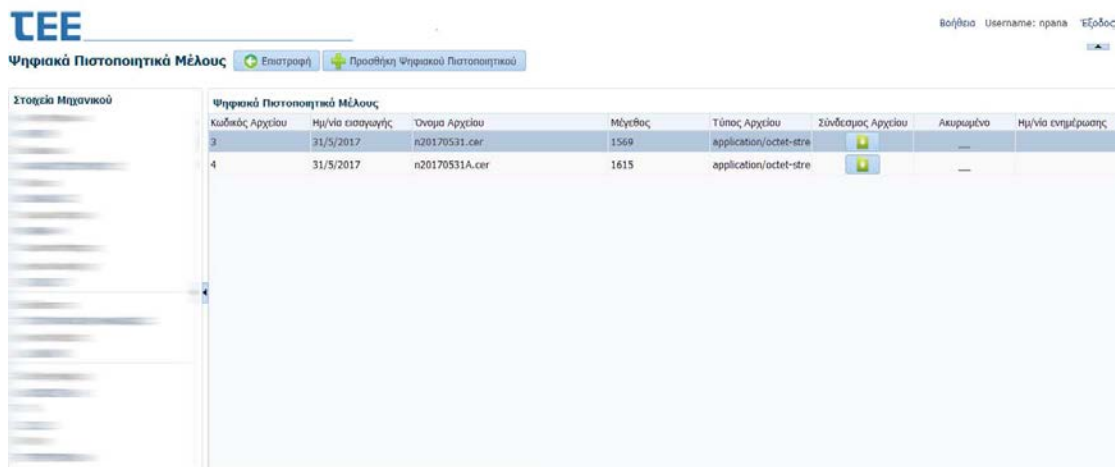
ΤΕΕ

Ψηφιακά Πιστοποιητικά Μέλους Επιστροφή Προσθήκη Ψηφιακού Πιστοποιητικού

Βοήθεια Username: npana Έξοδος

Στοιχεία Μηχανικού

Ψηφιακά Πιστοποιητικά Μέλους

| Κωδικός Αρχείου | Ημ/νία εισαγωγής | Όνομα Αρχείου | Μέγεθος | Τύπος Αρχείου | Σύνδεσμος Αρχείου | Ακυρωμένο | Ημ/νία ενημέρωσης |
|---|---|---|---|---|---|---|---|
| 3 | 31/5/2017 | n20170531.cer | 1569 | application/octet-stre | | | |
| 4 | 31/5/2017 | n20170531A.cer | 1615 | application/octet-stre | | | |